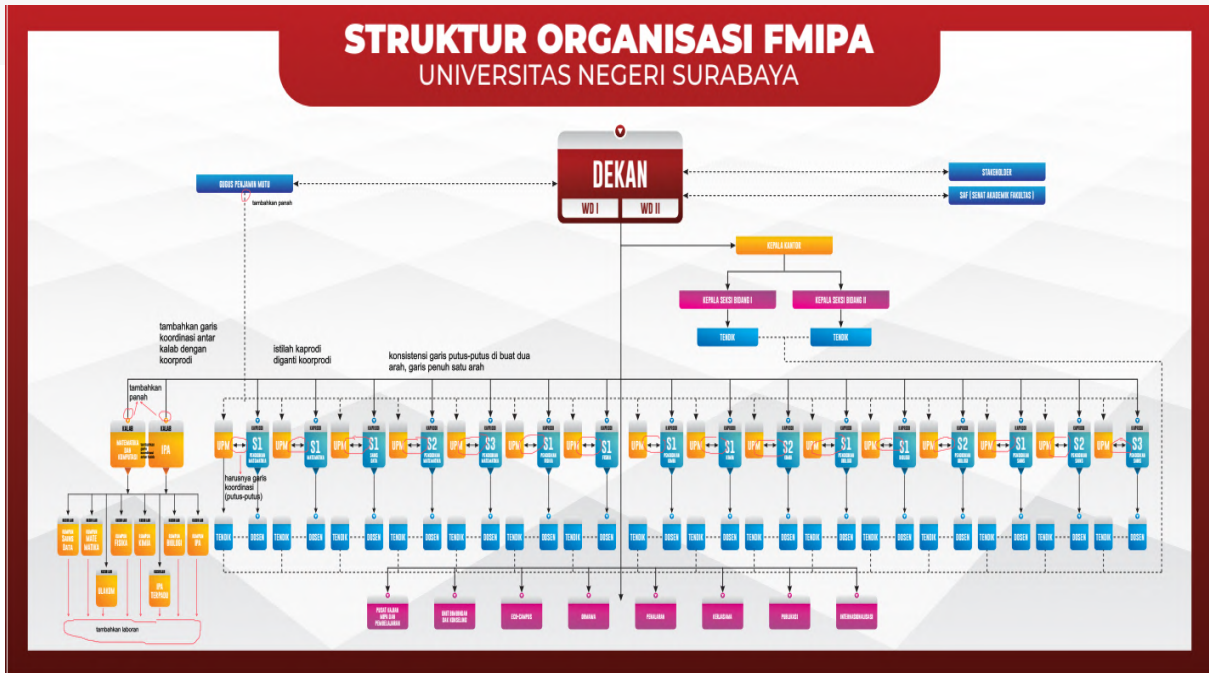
STRUKTUR ORGANISASI FMIPA
UNIVERSITAS NEGERI SURABAYA

DEKAN
WD I
WD II

GUGUS PENJAMIN MUTU
tambahkan panah

STAKEHOLDER
SAF (SENAT AKADEMIK FAKULTAS)

KEPALA KANTOR
KEPALA SEKSI BIDANG I
KEPALA SEKSI BIDANG II
TENDIK
TENDIK

tambahkan garis koordinasi antar kalab dengan koorprodi

istilah kaprodi diganti koorprodi

konsistensi garis putus-putus di buat dua arah, garis penuh satu arah

tambahkan panah

KALAB MATEMATIKA DAN KOMPUTASI
KALAB IPA

UPM
S1
UPM
S1
UPM
S1
UPM
S2
UPM
S3
UPM
S1
UPM
S1
UPM
S1
UPM
S1
UPM
S2
UPM
S1
UPM
S1
UPM
S2
UPM
S1
UPM
S2
UPM
S3

harusnya garis koordinasi (putus-putus)

TENDIK DOSEN TENDIK DOSEN TENDIK DOSEN TENDIK DOSEN TENDIK DOSEN TENDIK DOSEN TENDIK DOSEN TENDIK DOSEN TENDIK DOSEN TENDIK DOSEN TENDIK DOSEN TENDIK DOSEN TENDIK DOSEN TENDIK DOSEN TENDIK DOSEN TENDIK DOSEN

ALAKOM
IPA TERPADU

tambahkan laboran

BIMBINGAN DAN KONSELING
ECO-CAMPUS
BAHASA
PENALARAN
KEWIRAUSAHAAN
PUBLIKASI
INTERNASIONALISASI